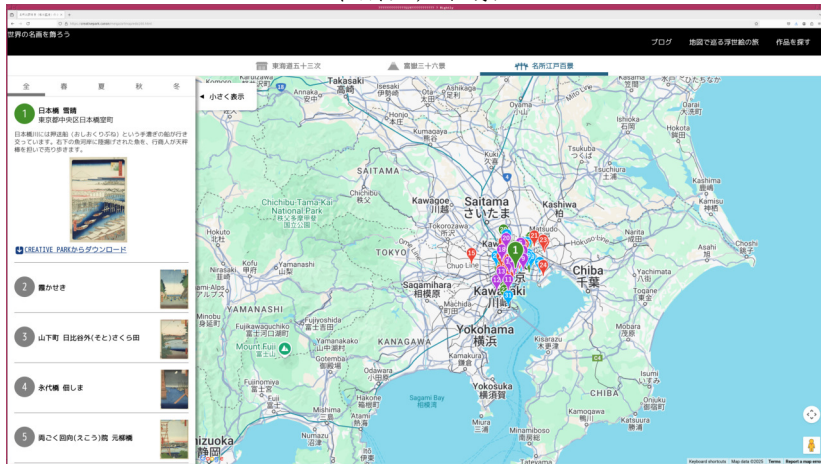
世界の名画を飾ろう

ブログ　地図で巡る浮世絵の旅　作品を探す

東海道五十三次　富嶽三十六景　名所江戸百景

全　春　夏　秋　冬

◀ 小さく表示

1 日本橋 雪晴
東京都中央区日本橋室町

日本橋川には押送船（おしおくりぶね）という手漕ぎの船が行き交っています。右下の魚河岸に陸揚げされた魚を、行商人が天秤棒を担いで売り歩きます。

CREATIVE PARKからダウンロード

2 霞かせき

3 山下町 日比谷外(そと)さくら田

4 永代橋 佃しま

5 両ごく回向(えこう)院 元柳橋

Takasaki
高崎
Maebashi
前橋
Tochigi
栃木
Oyama
小山
Tsukuba
つくば
SAITAMA
Chichibu Tama Kai National Park
秩父多摩甲斐国立公園
Kawagoe
川越
Saitama
さいたま
Kashiwa
柏
Matsudo
TOKYO
Hachioji
八王子
Chiba
千葉
Sagamihara
相模原
Kawasaki
川崎
YAMANASHI
Fujiyoshida
富士吉田
Mount Fuji
富士山
Yokohama
横浜
Yokosuka
横須賀
Sagami Bay
相模湾
Shizuoka
静岡

Keyboard shortcuts　Map data ©2025　Terms　Report a map error